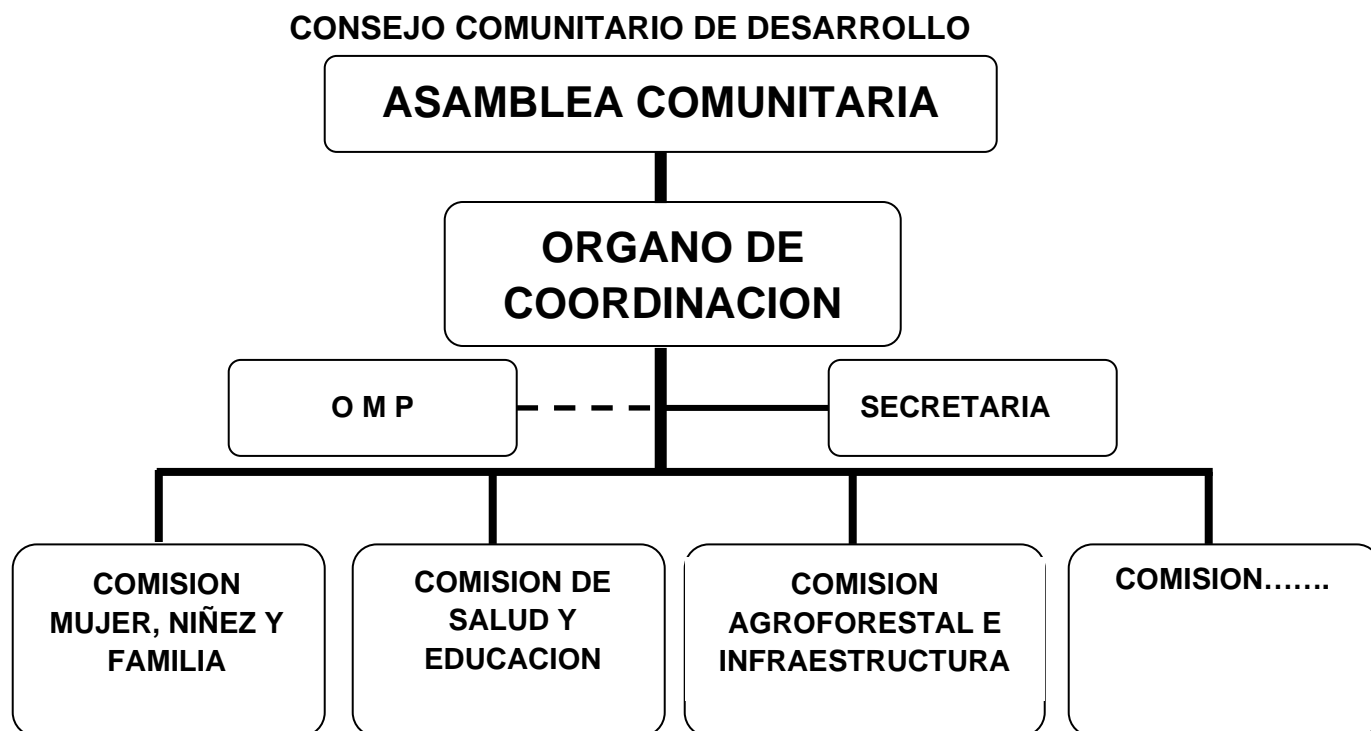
CONSEJO COMUNITARIO DE DESARROLLO

ASAMBLEA COMUNITARIA

ORGANO DE COORDINACION

O M P

SECRETARIA

COMISION MUJER, NIÑEZ Y FAMILIA

COMISION DE SALUD Y EDUCACION

COMISION AGROFORESTAL E INFRAESTRUCTURA

COMISION…….